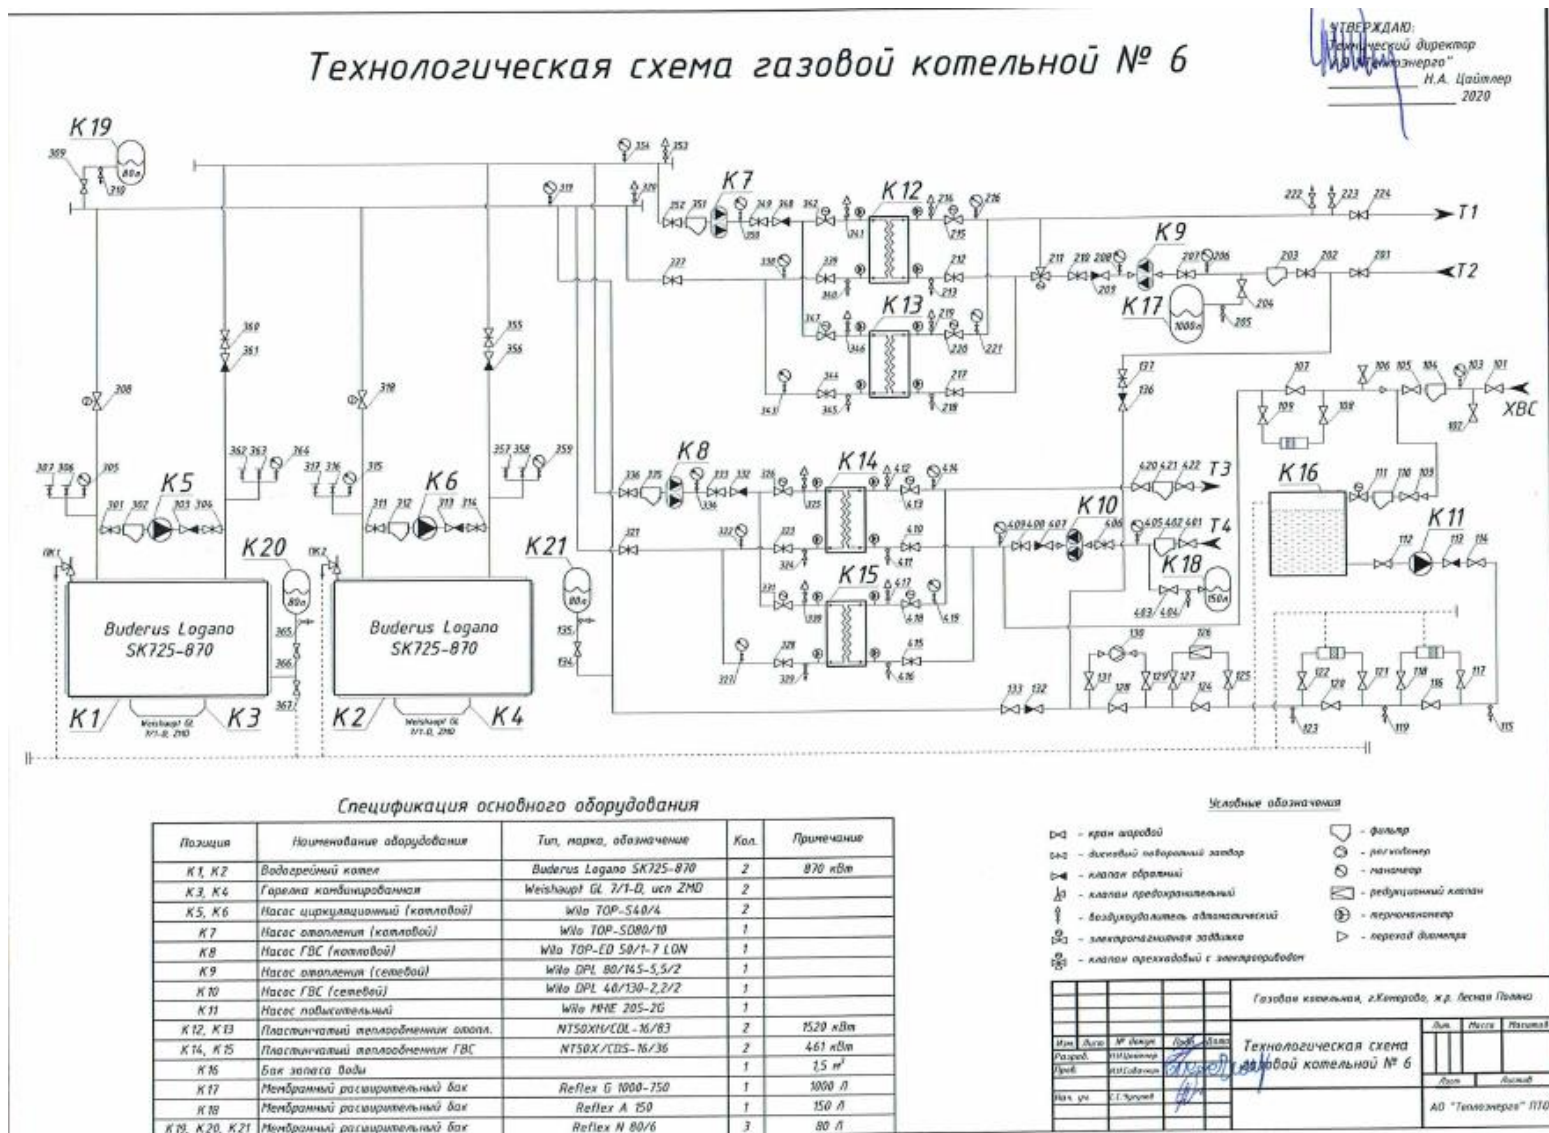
УТВЕРЖДАЮ:
Технический директор
АО "Теплоэнерго"
Н.А. Цайтлер
2020

Технологическая схема газовой котельной № 6

К19
К7
К12
К13
К9
К17
К5
К6
К20
К21
К8
К14
К15
К10
К18
К16
К11
Т1
Т2
Т3
Т4
ХВС

Buderus Logano SK725-870

Buderus Logano SK725-870

К1
К3
К2
К4
Weishaupt GL 7/1-D, ZMD
Weishaupt GL 7/1-D, ZMD

Спецификация основного оборудования

| Позиция | Наименование оборудования | Тип, марка, обозначение | Кол. | Примечание |
|---|---|---|---|---|
| К1, К2 | Водогрейный котел | Buderus Logano SK725-870 | 2 | 870 кВт |
| К3, К4 | Горелка комбинированная | Weishaupt GL 7/1-D, исп ZMD | 2 | |
| К5, К6 | Насос циркуляционный (котловой) | Wilo TOP-S40/4 | 2 | |
| К7 | Насос отопления (котловой) | Wilo TOP-SD80/10 | 1 | |
| К8 | Насос ГВС (котловой) | Wilo TOP-ED 50/1-7 LON | 1 | |
| К9 | Насос отопления (сетевой) | Wilo DPL 80/145-5,5/2 | 1 | |
| К10 | Насос ГВС (сетевой) | Wilo DPL 40/130-2,2/2 | 1 | |
| К11 | Насос повысительный | Wilo MHIE 205-2G | 1 | |
| К12, К13 | Пластинчатый теплообменник отопл. | NT50XH/CDL-16/83 | 2 | 1520 кВт |
| К14, К15 | Пластинчатый теплообменник ГВС | NT50X/CDS-16/36 | 2 | 461 кВт |
| К16 | Бак запаса воды | | 1 | 1,5 м³ |
| К17 | Мембранный расширительный бак | Reflex G 1000-750 | 1 | 1000 л |
| К18 | Мембранный расширительный бак | Reflex A 150 | 1 | 150 л |
| К19, К20, К21 | Мембранный расширительный бак | Reflex N 80/6 | 3 | 80 л |

Условные обозначения
- кран шаровый
- дисковый поворотный затвор
- клапан обратный
- клапан предохранительный
- воздухоудалитель автоматический
- электромагнитная задвижка
- клапан трехходовый с электроприводом
- фильтр
- расходомер
- манометр
- редукционный клапан
- термоманометр
- переход диаметра

Газовая котельная, г.Кемерово, ж.р. Лесная Поляна
Технологическая схема газовой котельной № 6
Изм. Лист № докум. Подп. Дата
Разраб.
Пров.
Нач. уч.
Лит. Масса Масштаб
Лист Листов
АО "Теплоэнерго" ПТО